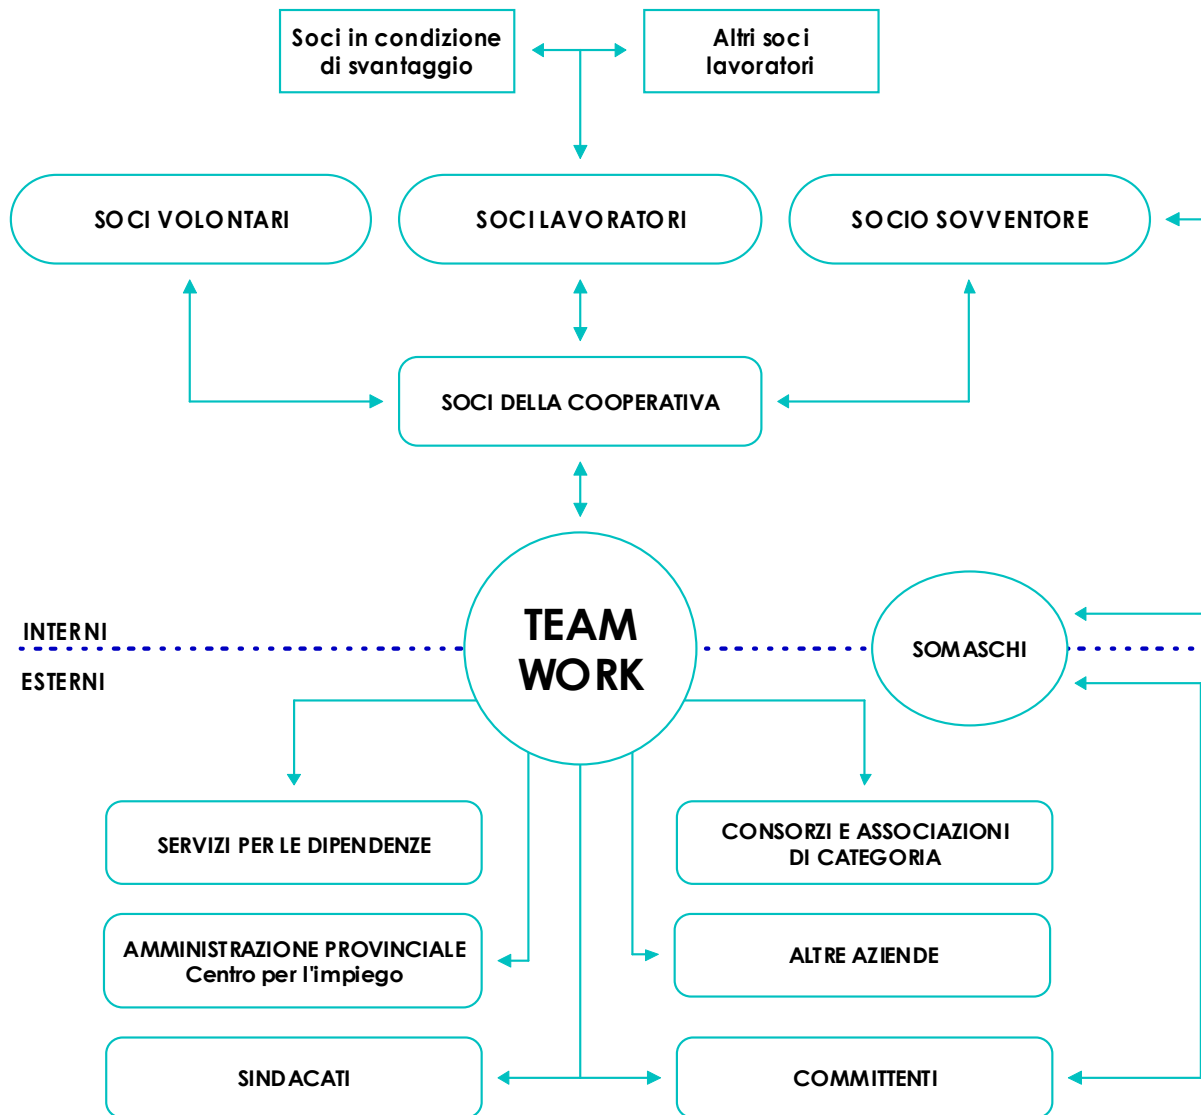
Soci in condizione di svantaggio

Altri soci lavoratori

SOCI VOLONTARI

SOCI LAVORATORI

SOCIO SOVVENTORE

SOCI DELLA COOPERATIVA

INTERNI

ESTERNI

TEAM WORK

SOMASCHI

SERVIZI PER LE DIPENDENZE

CONSORZI E ASSOCIAZIONI DI CATEGORIA

AMMINISTRAZIONE PROVINCIALE Centro per l'impiego

ALTRE AZIENDE

SINDACATI

COMMITTENTI